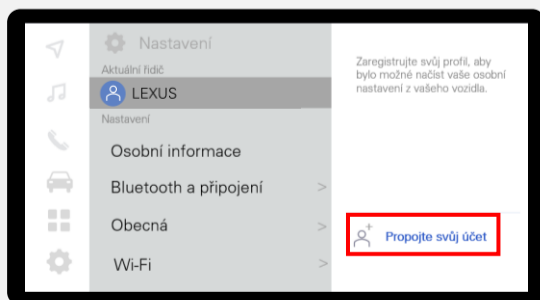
Nastavení

Aktuální řidič

LEXUS

Nastavení

Osobní informace

Bluetooth a připojení >

Obecná >

Wi-Fi >

Zaregistrujte svůj profil, aby bylo možné načíst vaše osobní nastavení z vašeho vozidla.

Propojte svůj účet